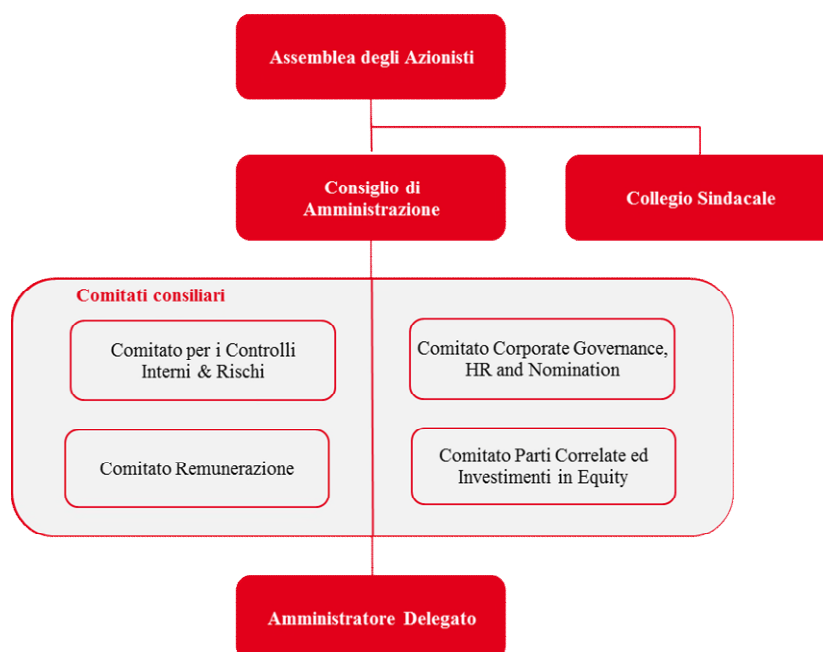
Assemblea degli Azionisti

Consiglio di Amministrazione

Collegio Sindacale

Comitati consiliari

Comitato per i Controlli Interni & Rischi

Comitato Corporate Governance, HR and Nomination

Comitato Remunerazione

Comitato Parti Correlate ed Investimenti in Equity

Amministratore Delegato